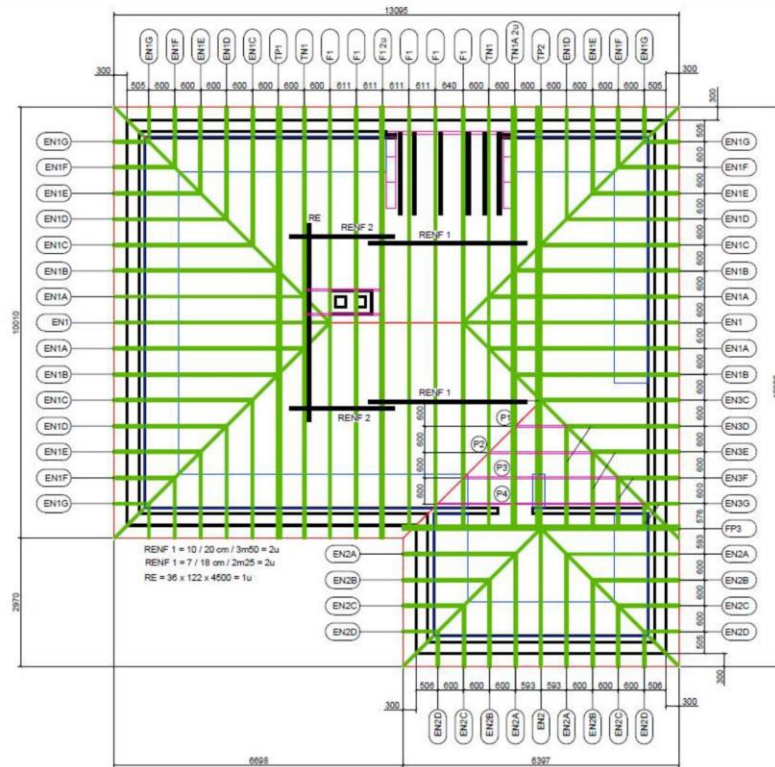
13095

EN1G EN1F EN1E EN1D EN1C TP1 TN1 F1 F1 F1 2u F1 F1 F1 TN1 TN1A 2u TP2 EN1D EN1E EN1F EN1G

300 505 600 600 600 600 600 600 611 611 611 611 640 600 600 600 600 600 600 600 505 300

300

EN1G EN1F EN1E EN1D EN1C EN1B EN1A EN1 EN1A EN1B EN1C EN1D EN1E EN1F EN1G

10010

RE

RENF 2

RENF 1

RENF 1

RENF 2

505 600 600 600 600 600 600 600 600 600 600 600 600 600 576 593 600 600 600 505

EN1G EN1F EN1E EN1D EN1C EN1B EN1A EN1 EN1A EN1B EN3C EN3D EN3E EN3F EN3G FP3 EN2A EN2B EN2C EN2D

P1 P2 P3 P4

600 600 600 600

RENF 1 = 10 / 20 cm / 3m50 = 2u
RENF 1 = 7 / 18 cm / 2m25 = 2u
RE = 36 x 122 x 4500 = 1u

EN2A EN2B EN2C EN2D

2970

300

506 600 600 600 593 593 600 600 600 506

300

EN2D EN2C EN2B EN2A EN2 EN2A EN2B EN2C EN2D

6698

6397